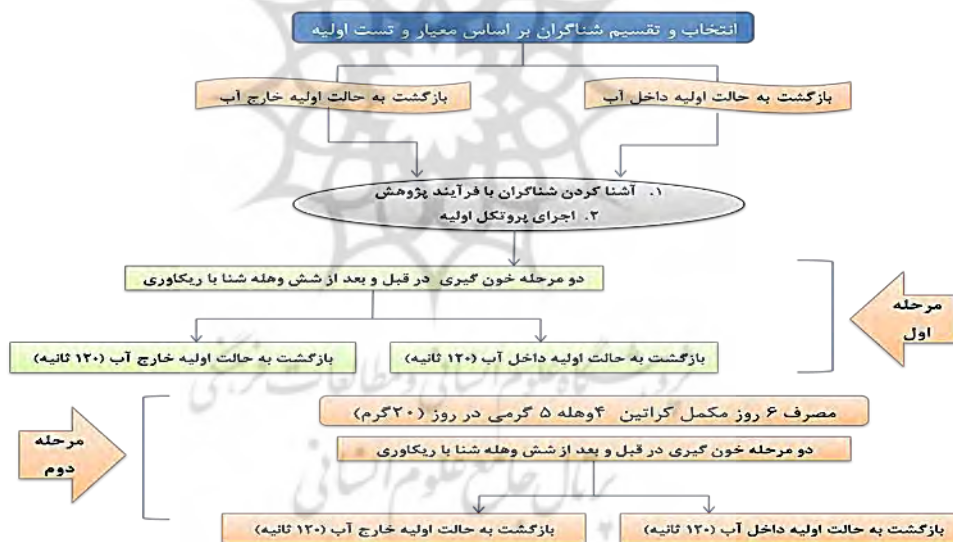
انتخاب و تقسیم شناگران بر اساس معیار و تست اولیه

بازگشت به حالت اولیه داخل آب

بازگشت به حالت اولیه خارج آب

۱. آشنا کردن شناگران با فرآیند پژوهش
۲. اجرای پروتکل اولیه

دو مرحله خون گیری در قبل و بعد از شش وهله شنا با ریکاوری

مرحله اول

بازگشت به حالت اولیه داخل آب (۱۲۰ ثانیه)

بازگشت به حالت اولیه خارج آب (۱۲۰ ثانیه)

مصرف ۶ روز مکمل کراتین ۴وهله ۵ گرمی در روز (۲۰گرم)

مرحله دوم

دو مرحله خون گیری در قبل و بعد از شش وهله شنا با ریکاوری

بازگشت به حالت اولیه داخل آب (۱۲۰ ثانیه)

بازگشت به حالت اولیه خارج آب (۱۲۰ ثانیه)